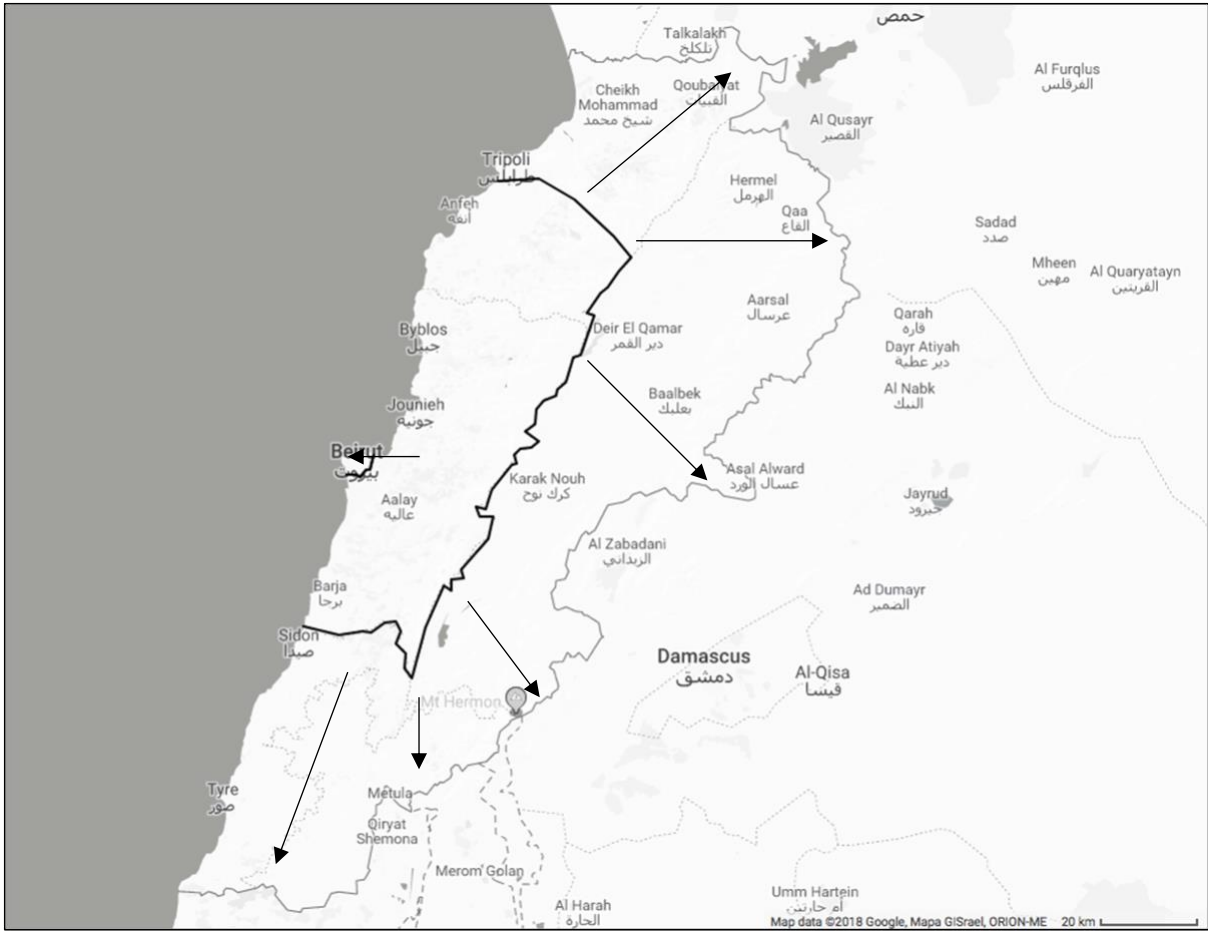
حمص

Talkalakh
تلكلخ

Al Furqlus
الفرقلس

Cheikh Mohammad
شيخ محمد

Qoubayat
القبيات

Al Qusayr
القصير

Tripoli
طرابلس

Hermel
الهرمل

Anfeh
أنفه

Qaa
القاع

Sadad
صدد

Mheen
مهين

Al Quaryatayn
القريتين

Aarsal
عرسال

Qarah
قاره

Byblos
جبيل

Deir El Qamar
دير القمر

Dayr Atiyah
دير عطية

Al Nabk
النبك

Baalbek
بعلبك

Jounieh
جونية

Beirut
بيروت

Asal Alward
عسال الورد

Karak Nouh
كرك نوح

Aalay
عاليه

Jayrud
جيرود

Al Zabadani
الزبداني

Ad Dumayr
الضمير

Barja
برجا

Sidon
صيدا

Damascus
دمشق

Al-Qisa
قيسا

Mt Hermon

Tyre
صور

Metula

Qiryat Shemona

Merom Golan

Umm Hartein
أم حارتين

Al Harah
الحارة

Map data ©2018 Google, Mapa GISrael, ORION-ME 20 km